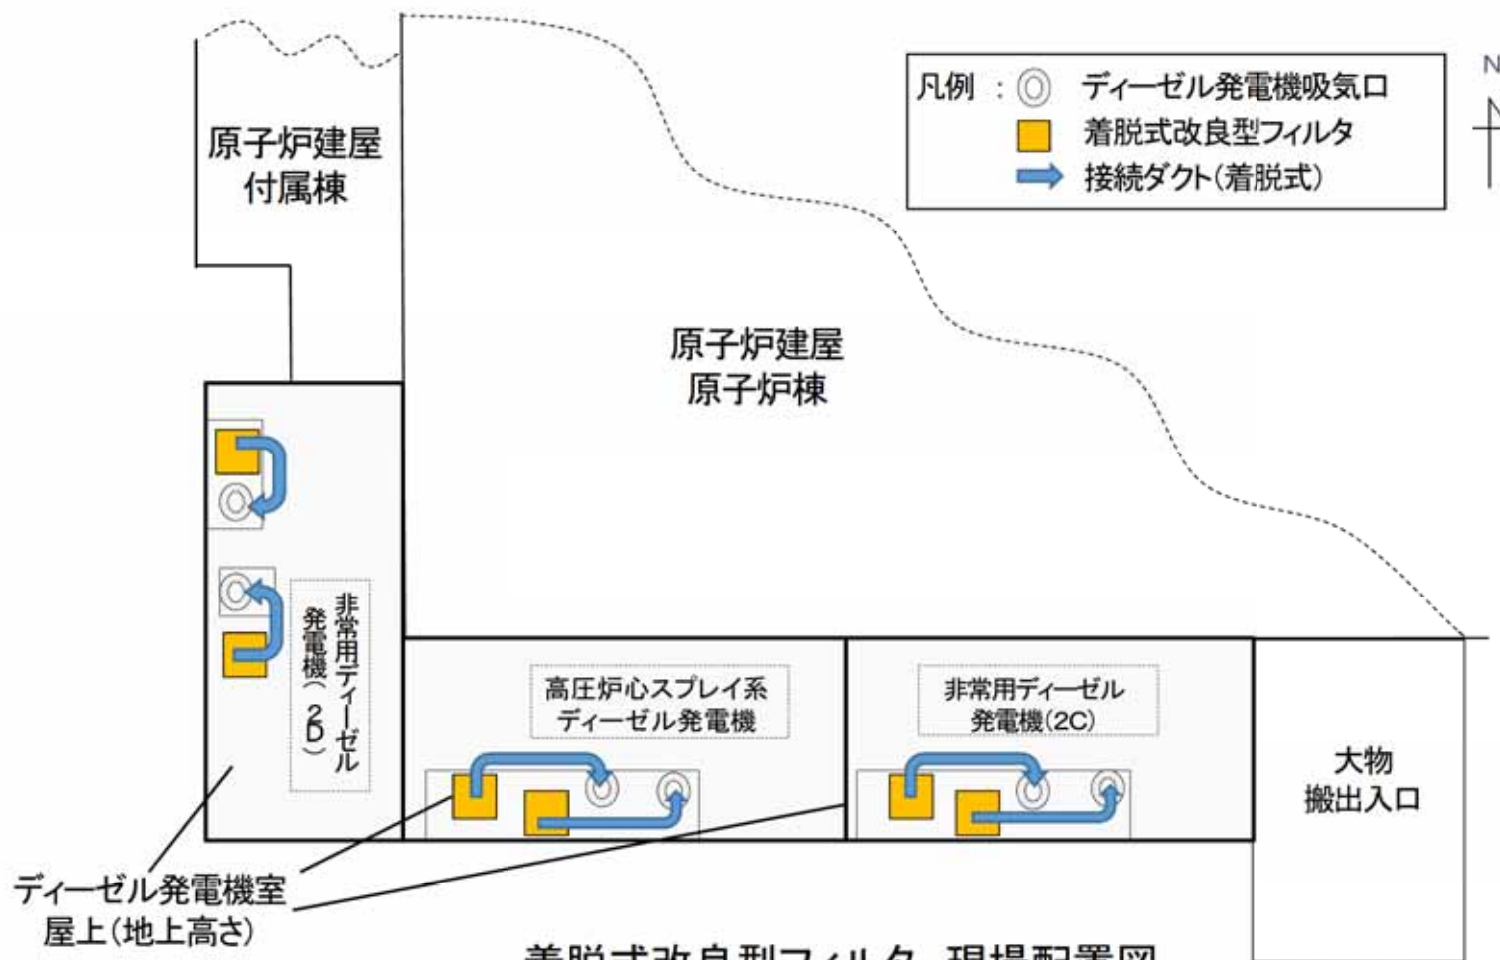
原子炉建屋
付属棟

凡例 : ディーゼル発電機吸気口
着脱式改良型フィルタ
接続ダクト(着脱式)

N

原子炉建屋
原子炉棟

非常用ディーゼル発電機(2D)

高圧炉心スプレイ系
ディーゼル発電機

非常用ディーゼル
発電機(2C)

大物
搬出入口

ディーゼル発電機室
屋上(地上高さ)

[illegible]